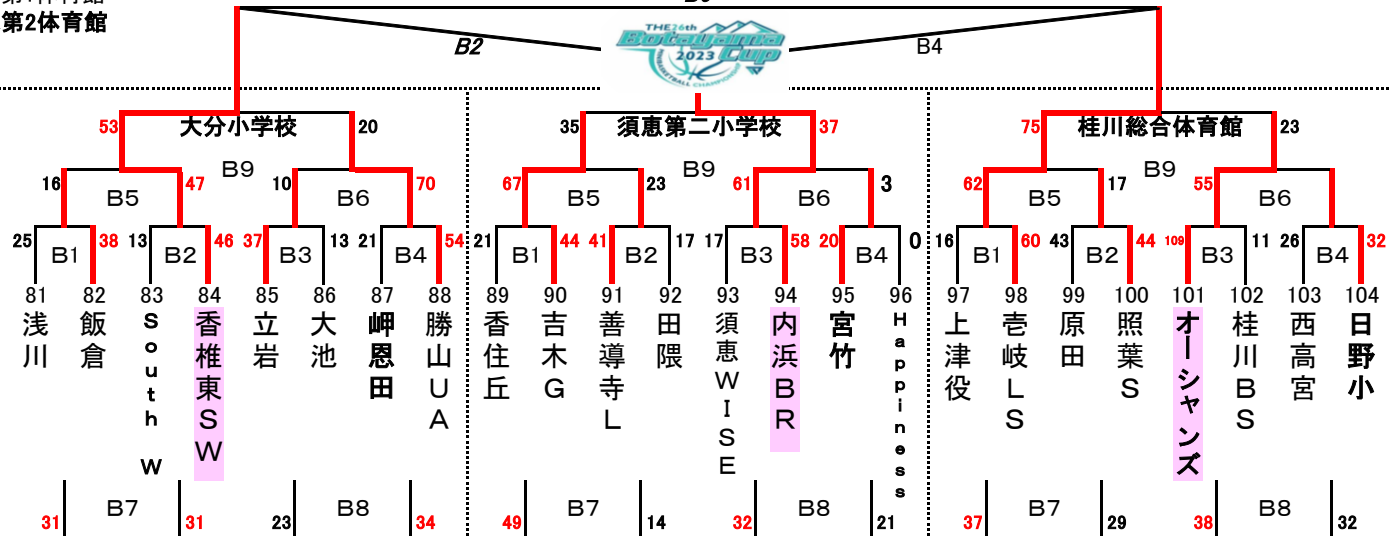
第2体育館

B2
THE 26th Botoyama Cup 2023
B4

53 大分小学校 20
B9
16 B5 47
10 B6 70
25 B1 38
13 B2 46
37 B3 13
21 B4 54
81 浅川
82 飯倉
83 South W
84 香椎東SW
85 立岩
86 大池
87 岬恩田
88 勝山UA
B7
31 31
B8
23 34

35 須恵第二小学校 37
B9
67 B5 23
61 B6 3
21 B1 44
41 B2 17
17 B3 58
20 B4 0
89 香住丘
90 吉木G
91 善導寺L
92 田隈
93 須恵WISE
94 内浜BR
95 宮竹
96 Happiness
B7
49 14
B8
32 21

75 桂川総合体育館 23
B9
62 B5 17
55 B6
16 B1 60
43 B2 44
109 B3 11
26 B4 32
97 上津役
98 壱岐LS
99 原田
100 照葉S
101 オーシャンズ
102 桂川BS
103 西高宮
104 日野小
B7
37 29
B8
38 32